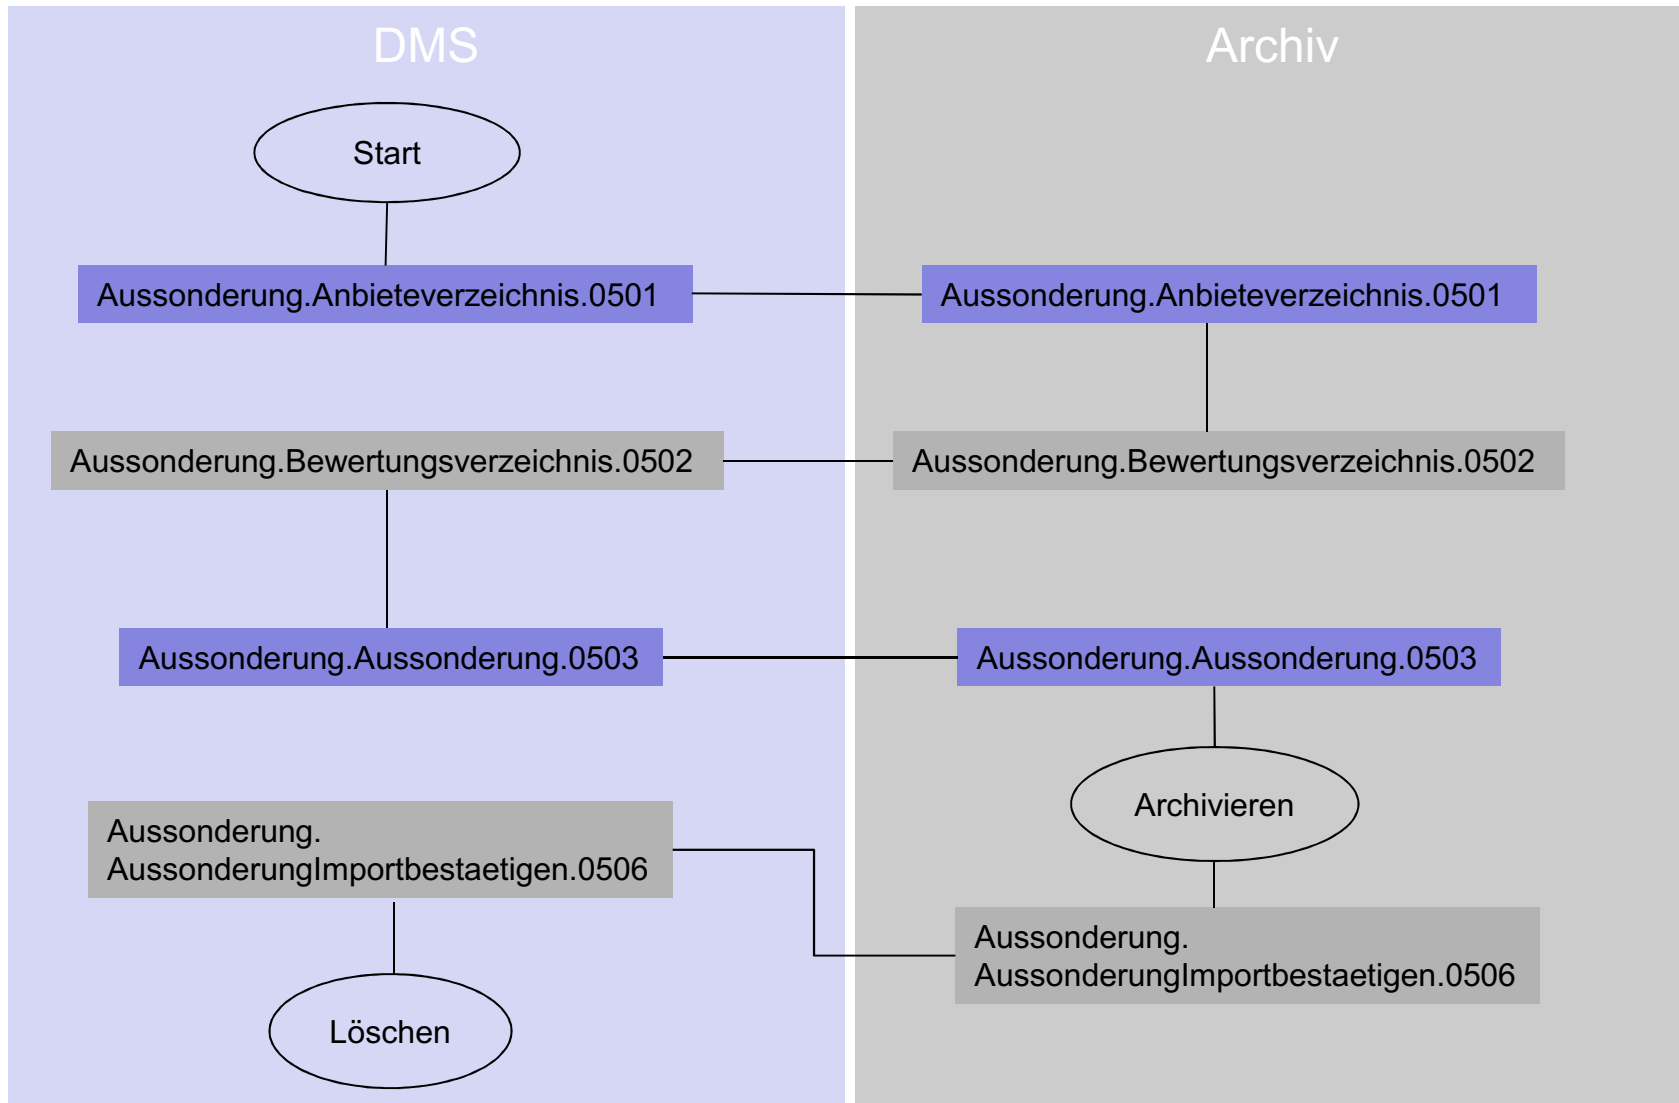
DMS

Start

Aussonderung.Anbieteverzeichnis.0501

Aussonderung.Bewertungsverzeichnis.0502

Aussonderung.Aussonderung.0503

Aussonderung.AussonderungImportbestaetigen.0506

Löschen

Archiv

Aussonderung.Anbieteverzeichnis.0501

Aussonderung.Bewertungsverzeichnis.0502

Aussonderung.Aussonderung.0503

Archivieren

Aussonderung.AussonderungImportbestaetigen.0506